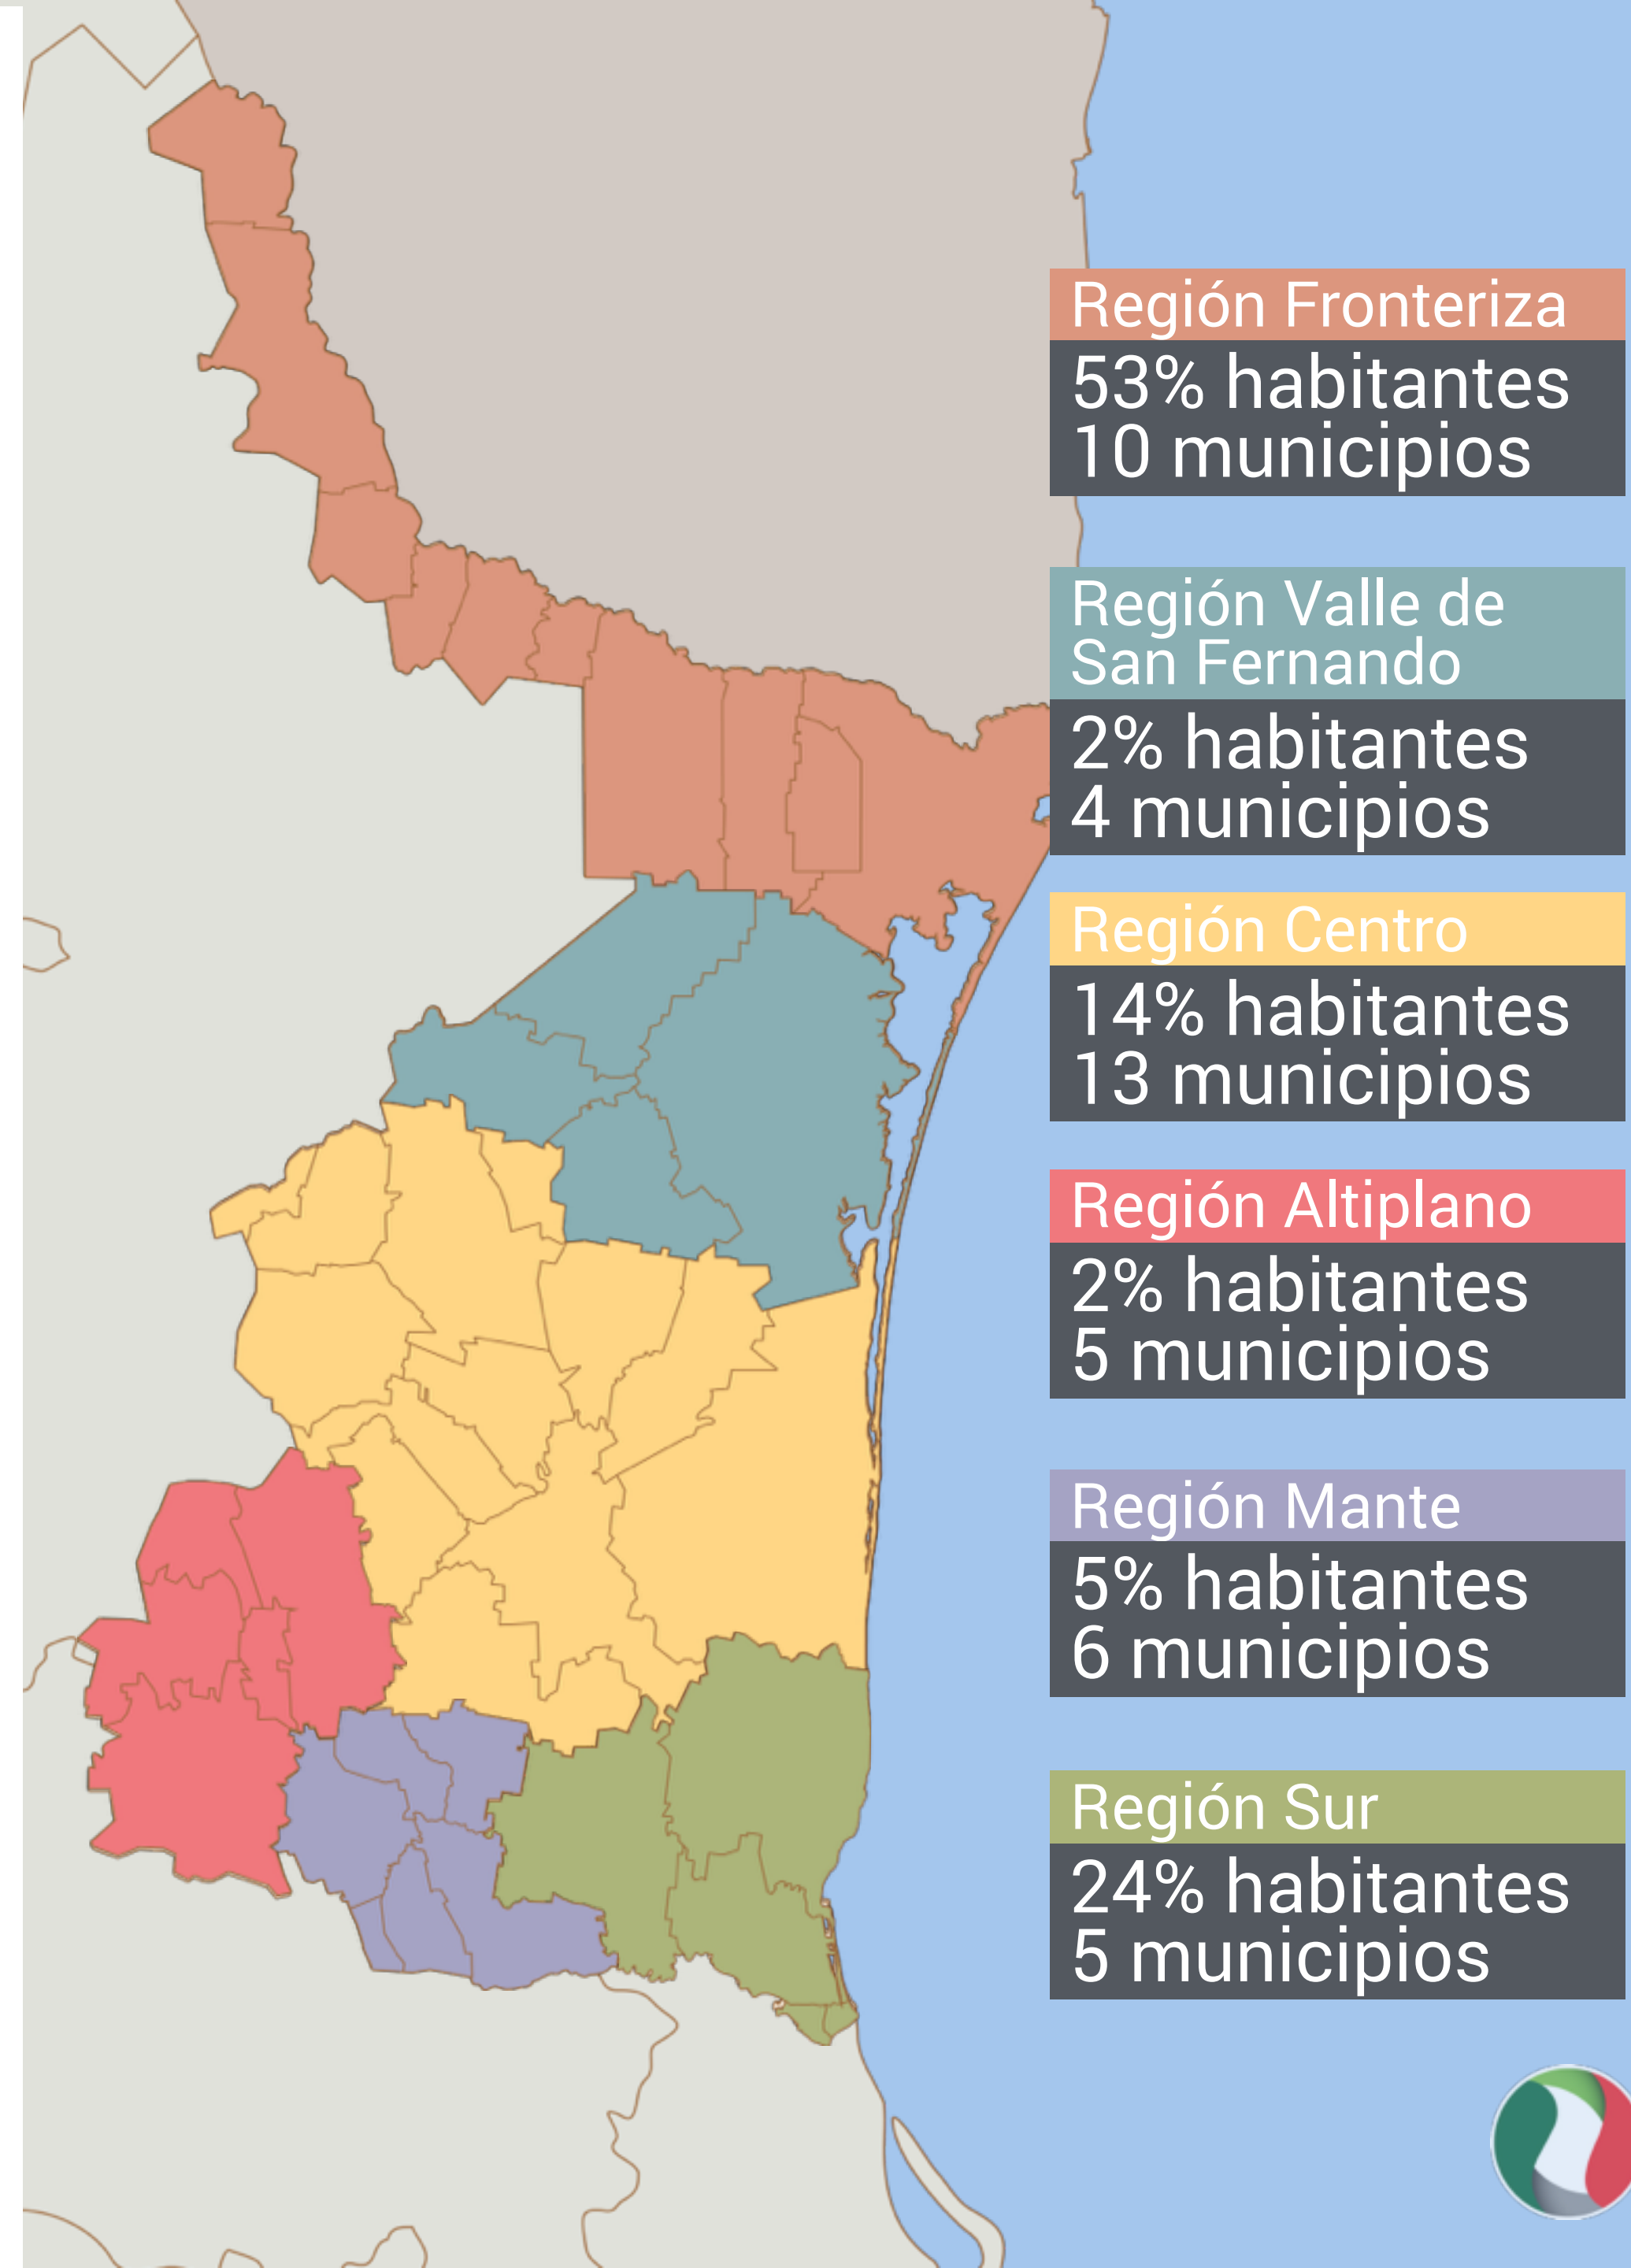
Región Fronteriza
53% habitantes
10 municipios

Región Valle de San Fernando
2% habitantes
4 municipios

Región Centro
14% habitantes
13 municipios

Región Altiplano
2% habitantes
5 municipios

Región Mante
5% habitantes
6 municipios

Región Sur
24% habitantes
5 municipios